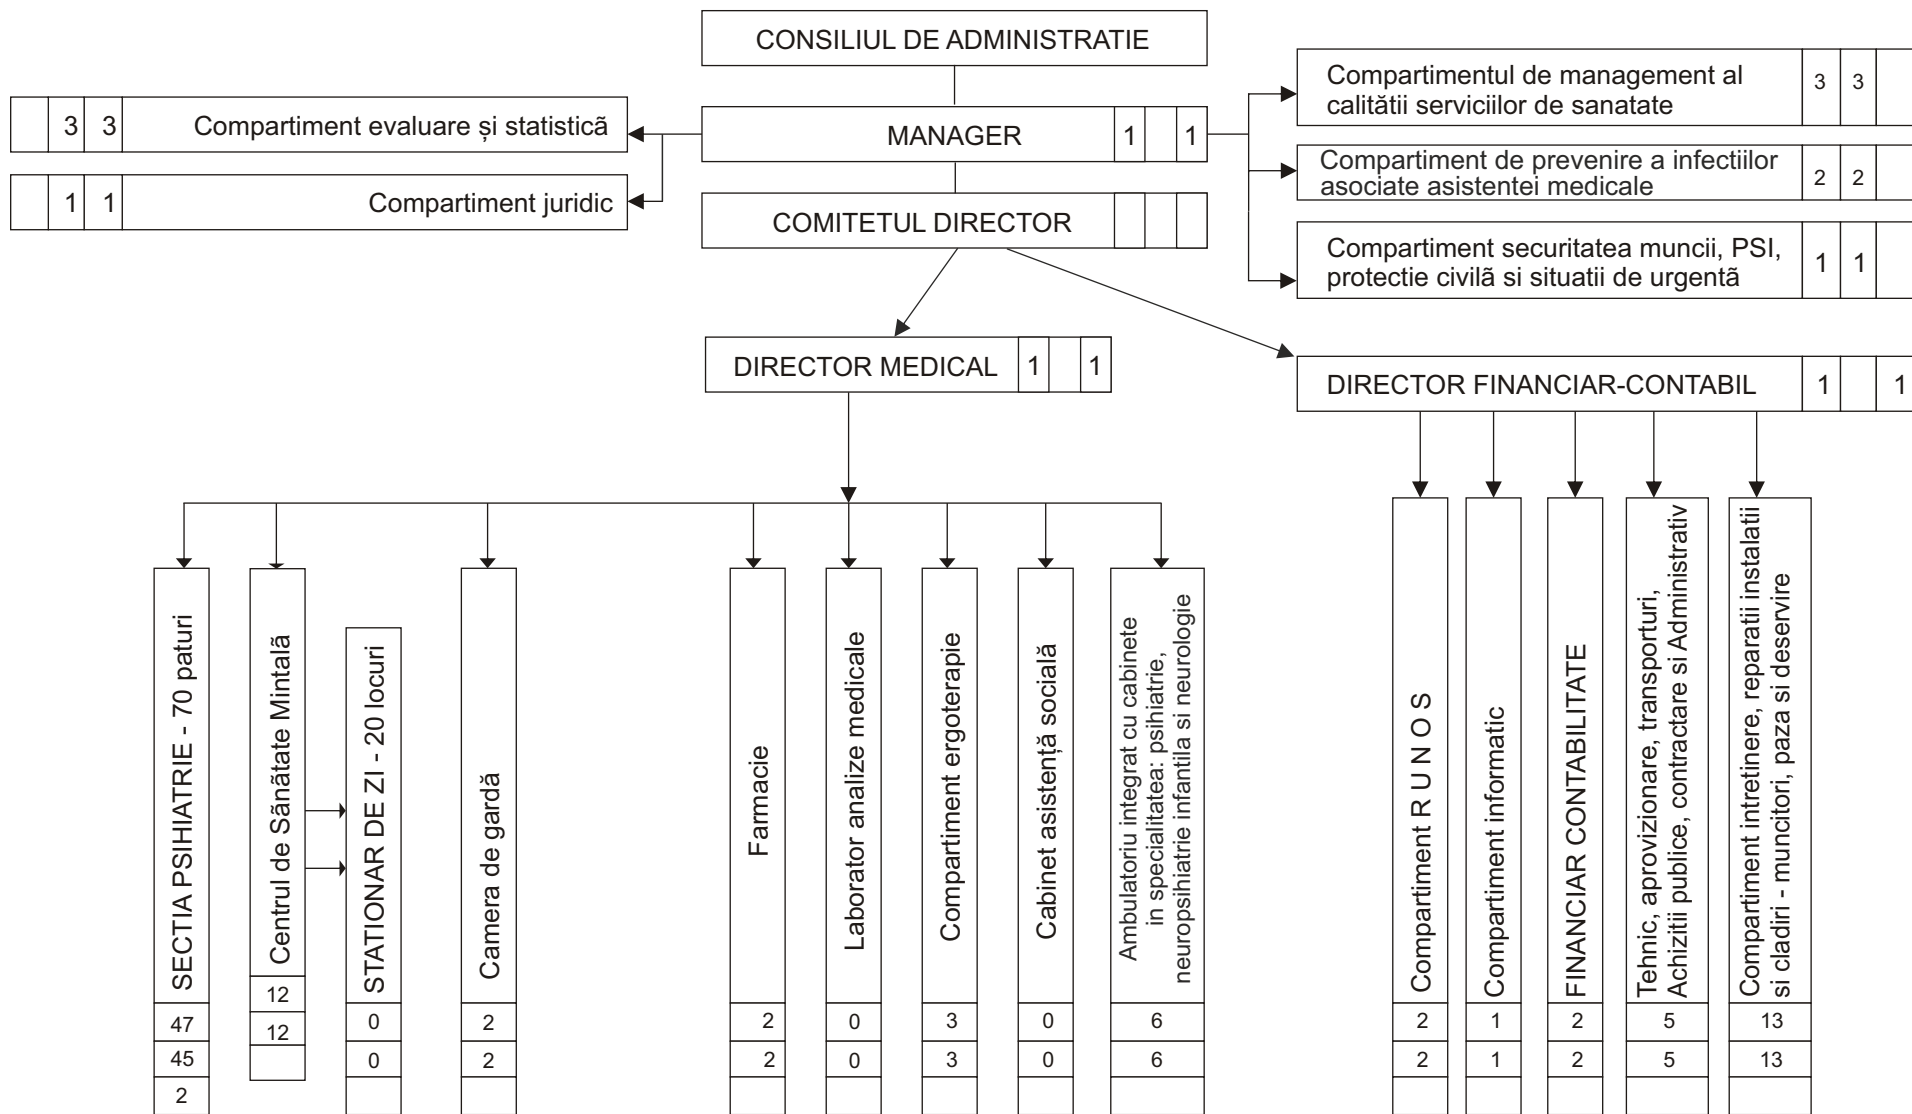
CONSILIUL DE ADMINISTRATIE

MANAGER | 1 | | 1

COMITETUL DIRECTOR

3 | 3 | Compartiment evaluare și statisticã

1 | 1 | Compartiment juridic

Compartimentul de management al calitătii serviciilor de sanatate | 3 | 3

Compartiment de prevenire a infectiilor asociate asistentei medicale | 2 | 2

Compartiment securitatea muncii, PSI, protectie civilă si situatii de urgentă | 1 | 1

DIRECTOR MEDICAL | 1 | | 1

DIRECTOR FINANCIAR-CONTABIL | 1 | | 1

SECTIA PSIHIATRIE - 70 paturi
47
45
2

Centrul de Sănătate Mintală
12
12

STATIONAR DE ZI - 20 locuri
0
0

Camera de gardă
2
2

Farmacie
2
2

Laborator analize medicale
0
0

Compartiment ergoterapie
3
3

Cabinet asistență socială
0
0

Ambulatoriu integrat cu cabinete in specialitatea: psihiatrie, neuropsihiatrie infantila si neurologie
6
6

Compartiment R U N O S
2
2

Compartiment informatic
1
1

FINANCIAR CONTABILITATE
2
2

Tehnic, aprovizionare, transporturi, Achizitii publice, contractare si Administrativ
5
5

Compartiment intretinere, reparatii instalatii si cladiri - muncitori, paza si deservire
13
13